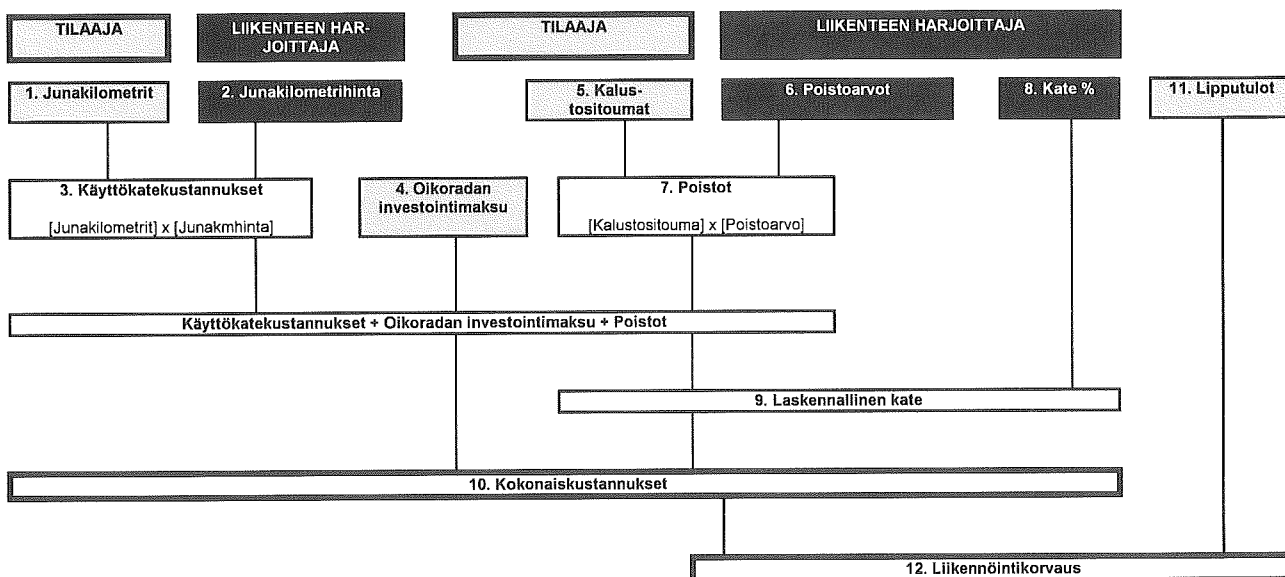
TILAAJA

LIIKENTEEN HARJOITTAJA

TILAAJA

LIIKENTEEN HARJOITTAJA

1. Junakilometrit

2. Junakilometrihinta

5. Kalustositoumat

6. Poistoarvot

8. Kate %

11. Lipputulot

3. Käyttökatekustannukset

[Junakilometrit] x [Junakmhinta]

4. Oikoradan investointimaksu

7. Poistot

[Kalustositouma] x [Poistoarvo]

Käyttökatekustannukset + Oikoradan investointimaksu + Poistot

9. Laskennallinen kate

10. Kokonaiskustannukset

12. Liikennöintikorvaus